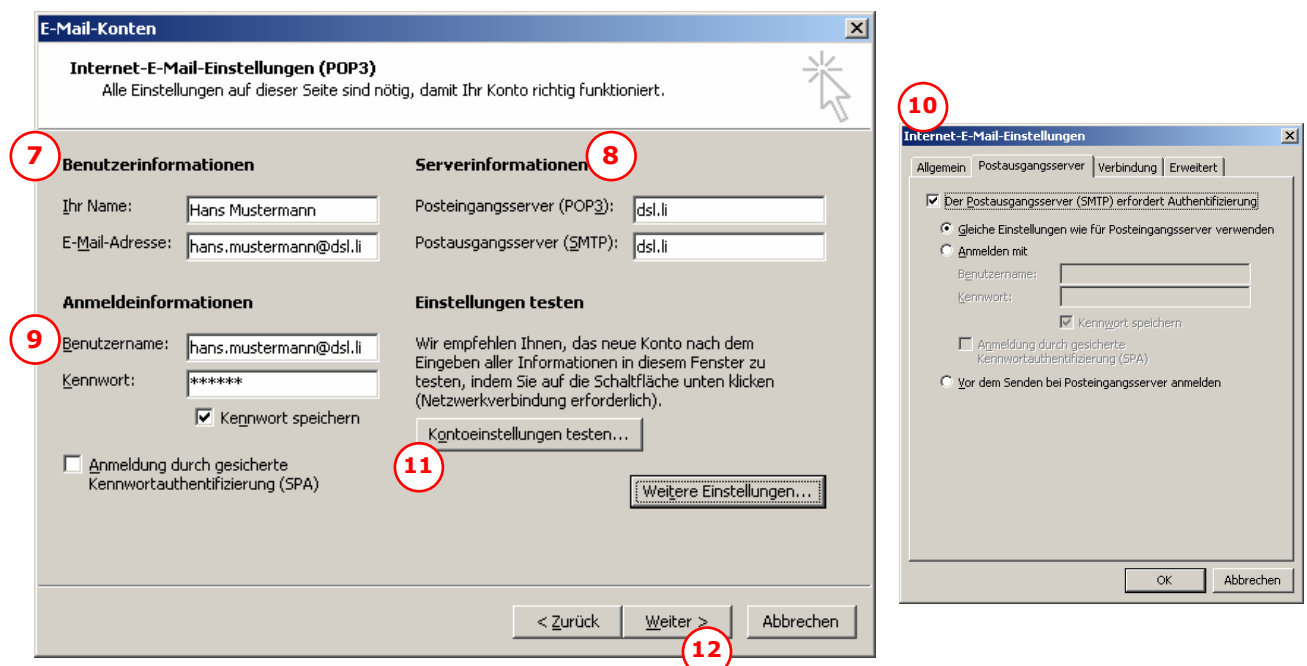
E-Mail-Konten

Internet-E-Mail-Einstellungen (POP3)
Alle Einstellungen auf dieser Seite sind nötig, damit Ihr Konto richtig funktioniert.

7
Benutzerinformationen
Ihr Name: Hans Mustermann
E-Mail-Adresse: hans.mustermann@dsl.li

8
Serverinformationen
Posteingangsserver (POP3): dsl.li
Postausgangsserver (SMTP): dsl.li

Anmeldeinformationen
9
Benutzername: hans.mustermann@dsl.li
Kennwort: ******
Kennwort speichern

Anmeldung durch gesicherte Kennwortauthentifizierung (SPA)

Einstellungen testen
Wir empfehlen Ihnen, das neue Konto nach dem Eingeben aller Informationen in diesem Fenster zu testen, indem Sie auf die Schaltfläche unten klicken (Netzwerkverbindung erforderlich).
Kontoeinstellungen testen...
11
Weitere Einstellungen...

< Zurück Weiter > Abbrechen
12

10
Internet-E-Mail-Einstellungen
Allgemein Postausgangsserver Verbindung Erweitert
Der Postausgangsserver (SMTP) erfordert Authentifizierung
Gleiche Einstellungen wie für Posteingangsserver verwenden
Anmelden mit
Benutzername:
Kennwort:
Kennwort speichern
Anmeldung durch gesicherte Kennwortauthentifizierung (SPA)
Vor dem Senden bei Posteingangsserver anmelden
OK Abbrechen